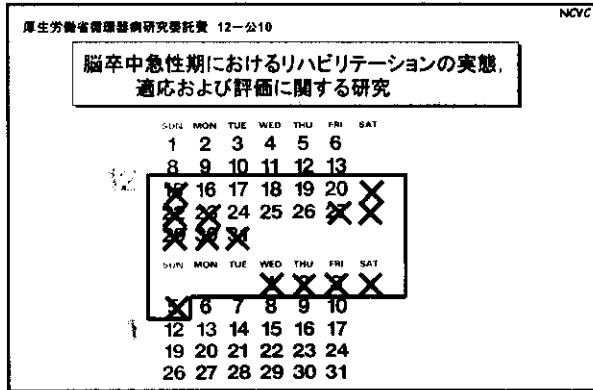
厚生労働省循環器病研究委託費 12ー公10

NCVC

脳卒中急性期におけるリハビリテーションの実態,
適応および評価に関する研究

| SUN | MON | TUE | WED | THU | FRI | SAT |
|---|---|---|---|---|---|---|
| 1 | 2 | 3 | 4 | 5 | 6 | |
| 8 | 9 | 10 | 11 | 12 | 13 | |
| 15 | 16 | 17 | 18 | 19 | 20 | |
| 22 | 23 | 24 | 25 | 26 | 27 | |
| 29 | 30 | 31 | | | | |

12

| SUN | MON | TUE | WED | THU | FRI | SAT |
|---|---|---|---|---|---|---|
| | | | | | | |
| 5 | 6 | 7 | 8 | 9 | 10 | |
| 12 | 13 | 14 | 15 | 16 | 17 | |
| 19 | 20 | 21 | 22 | 23 | 24 | |
| 26 | 27 | 28 | 29 | 30 | 31 | |

1